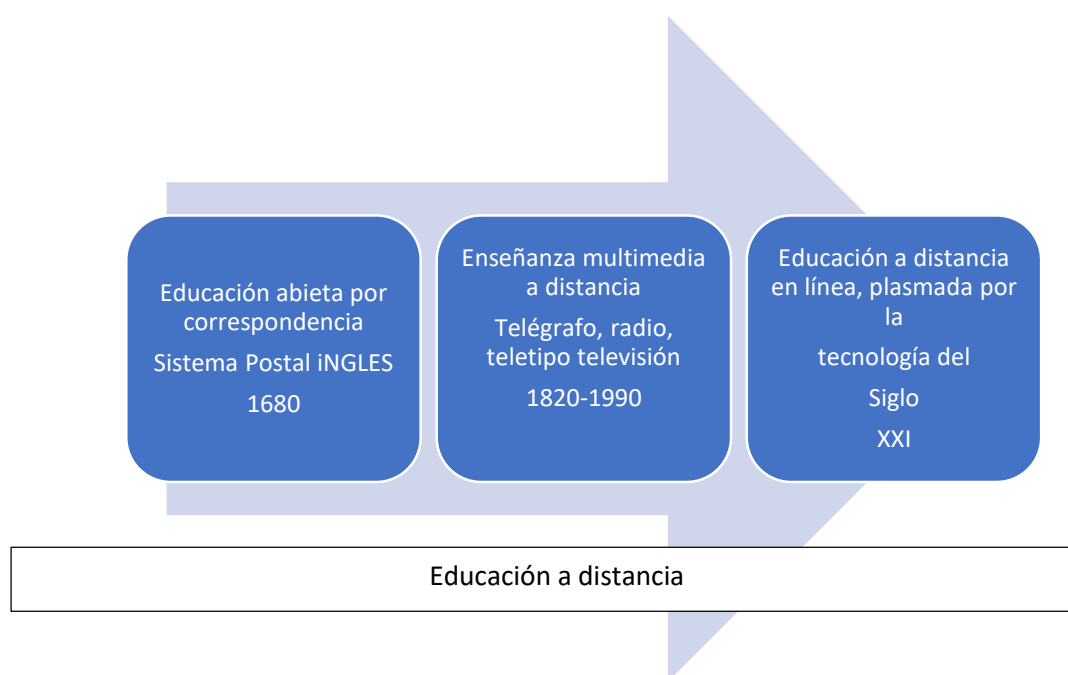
Educación abieta por correspondencia

Sistema Postal iNGLES

1680

Enseñanza multimedia a distancia

Telégrafo, radio, teletipo televisión

1820-1990

Educación a distancia en línea, plasmada por la

tecnología del

Siglo

XXI

Educación a distancia